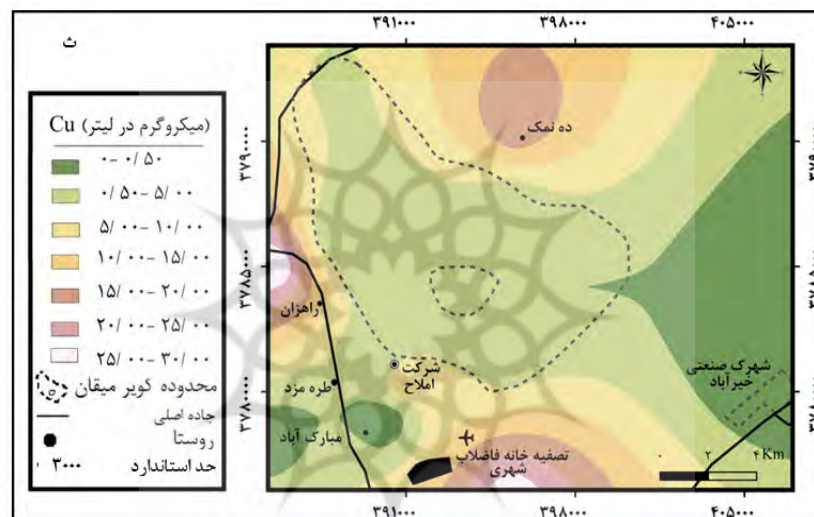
ث

۳۹۱۰۰۰ ۳۹۸۰۰۰ ۴۰۵۰۰۰

Cu (میکروگرم در لیتر)
۰- ۰/ ۵۰
۰/ ۵۰- ۵/ ۰۰
۵/ ۰۰- ۱۰/ ۰۰
۱۰/ ۰۰- ۱۵/ ۰۰
۱۵/ ۰۰- ۲۰/ ۰۰
۲۰/ ۰۰- ۲۵/ ۰۰
۲۵/ ۰۰- ۳۰/ ۰۰
محدوده کویر میقان
جاده اصلی
روستا
حد استاندارد ۳۰۰۰

۳۷۹۰۰۰۰
۳۷۸۵۰۰۰
۳۷۸۰۰۰۰

ده نمک
راهزان
شرکت املاح
طره مزد
مبارک آباد
تصفیه خانه فاضلاب شهری
شهرک صنعتی خیرآباد
۰ ۲ ۴ Km

۳۹۱۰۰۰ ۳۹۸۰۰۰ ۴۰۵۰۰۰